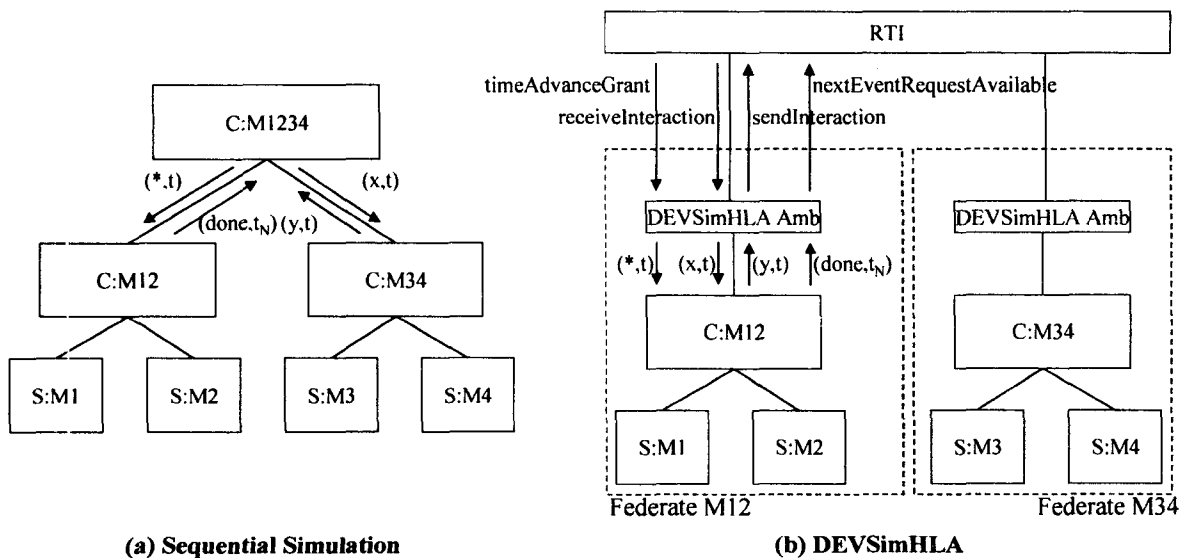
C:M1234

(*,t)

(x,t)

(done,$t_N$)

(y,t)

C:M12

C:M34

S:M1

S:M2

S:M3

S:M4

(a) Sequential Simulation

RTI

timeAdvanceGrant

receiveInteraction

sendInteraction

nextEventRequestAvailable

DEVSimHLA Amb

(*,t)

(x,t)

(y,t)

(done,$t_N$)

C:M12

S:M1

S:M2

Federate M12

DEVSimHLA Amb

C:M34

S:M3

S:M4

Federate M34

(b) DEVSimHLA